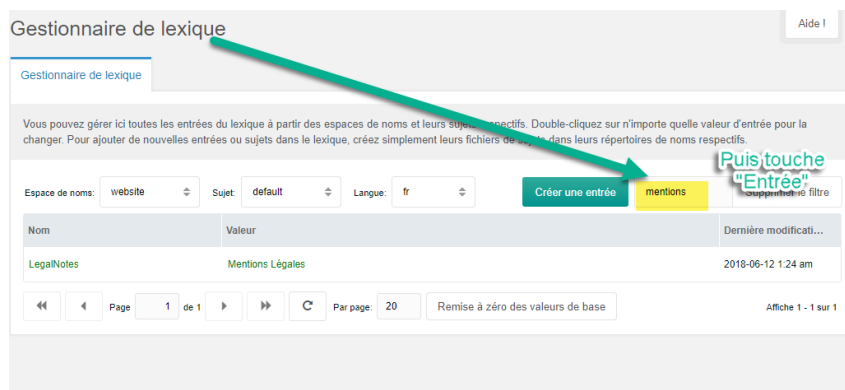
Gestionnaire de lexique

Aide !

Gestionnaire de lexique

Vous pouvez gérer ici toutes les entrées du lexique à partir des espaces de noms et leurs sujets respectifs. Double-cliquez sur n'importe quelle valeur d'entrée pour la changer. Pour ajouter de nouvelles entrées ou sujets dans le lexique, créez simplement leurs fichiers de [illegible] dans leurs répertoires de noms respectifs.

Puis touche "Entrée"

Espace de noms: website Sujet: default Langue: fr Créer une entrée mentions Supprimer le filtre

| Nom | Valeur | Dernière modificati... |
|---|---|---|
| LegalNotes | Mentions Légales | 2018-06-12 1:24 am |

Page 1 de 1 Par page: 20 Remise à zéro des valeurs de base Affiche 1 - 1 sur 1